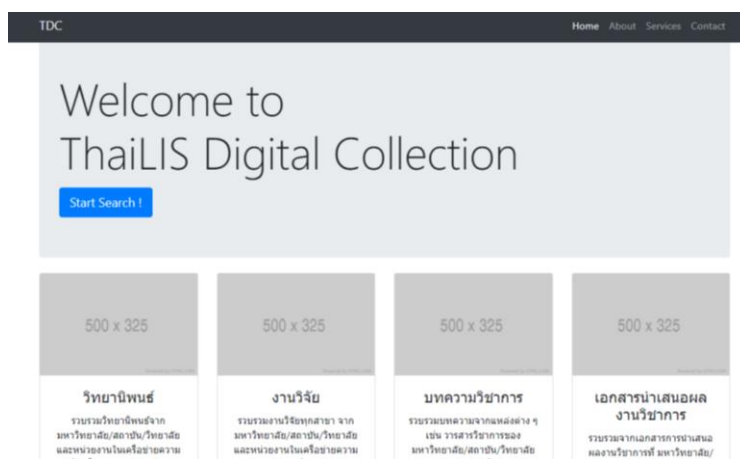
TDC

Home About Services Contact

Welcome to ThaiLIS Digital Collection

Start Search !

500 x 325

วิทยานิพนธ์

รวบรวมวิทยานิพนธ์จาก มหาวิทยาลัย/สถาบัน/วิทยาลัย และหน่วยงานในเครือข่ายความ

500 x 325

งานวิจัย

รวบรวมงานวิจัยทุกสาขา จาก มหาวิทยาลัย/สถาบัน/วิทยาลัย และหน่วยงานในเครือข่ายความ

500 x 325

บทความวิชาการ

รวบรวมบทความจากแหล่งต่าง ๆ เช่น วารสารวิชาการของ มหาวิทยาลัย/สถาบัน/วิทยาลัย

500 x 325

เอกสารนำเสนอผลงานวิชาการ

รวบรวมจากเอกสารการนำเสนอผลงานวิชาการที่ มหาวิทยาลัย/